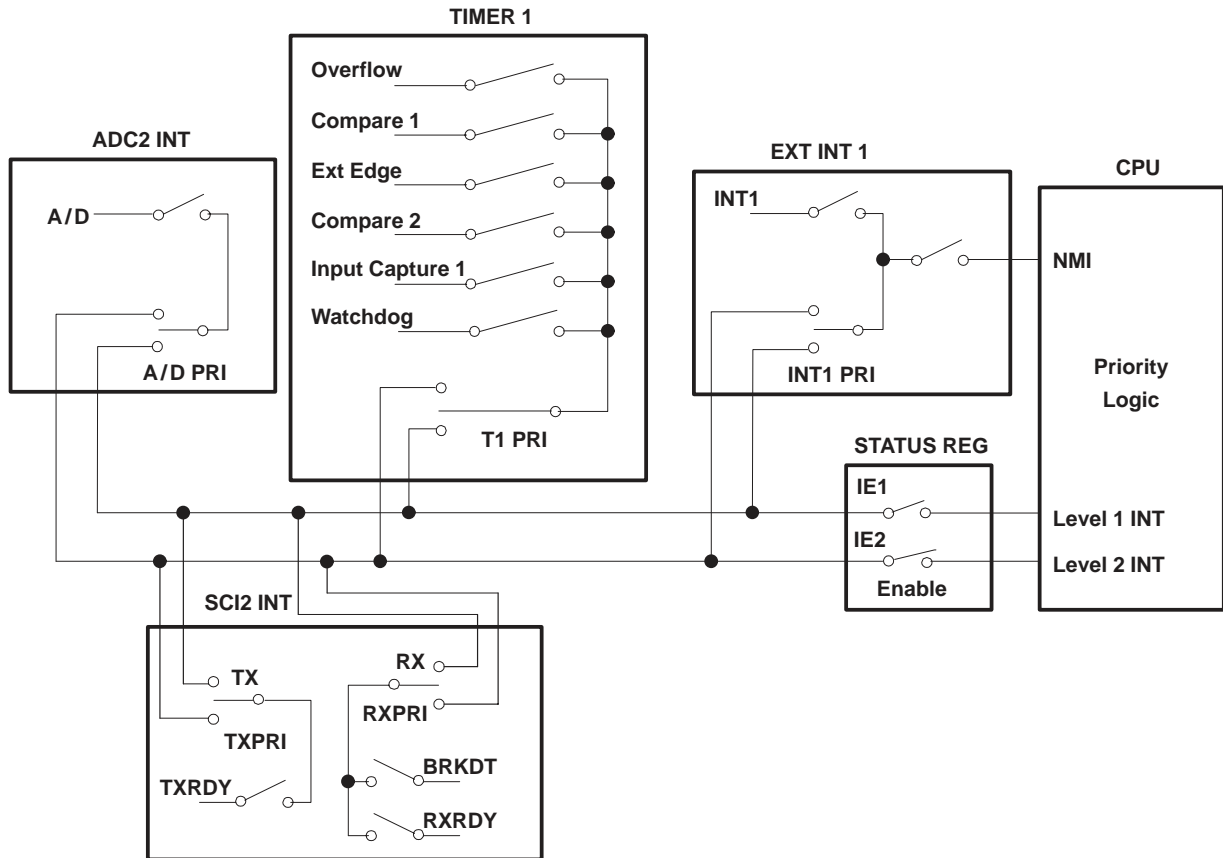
TIMER 1

Overflow

Compare 1

Ext Edge

Compare 2

Input Capture 1

Watchdog

T1 PRI

ADC2 INT

A/D

A/D PRI

EXT INT 1

INT1

INT1 PRI

CPU

NMI

Priority Logic

STATUS REG

IE1

IE2

Enable

Level 1 INT

Level 2 INT

SCI2 INT

TX

TXPRI

TXRDY

RX

RXPRI

BRKDT

RXRDY